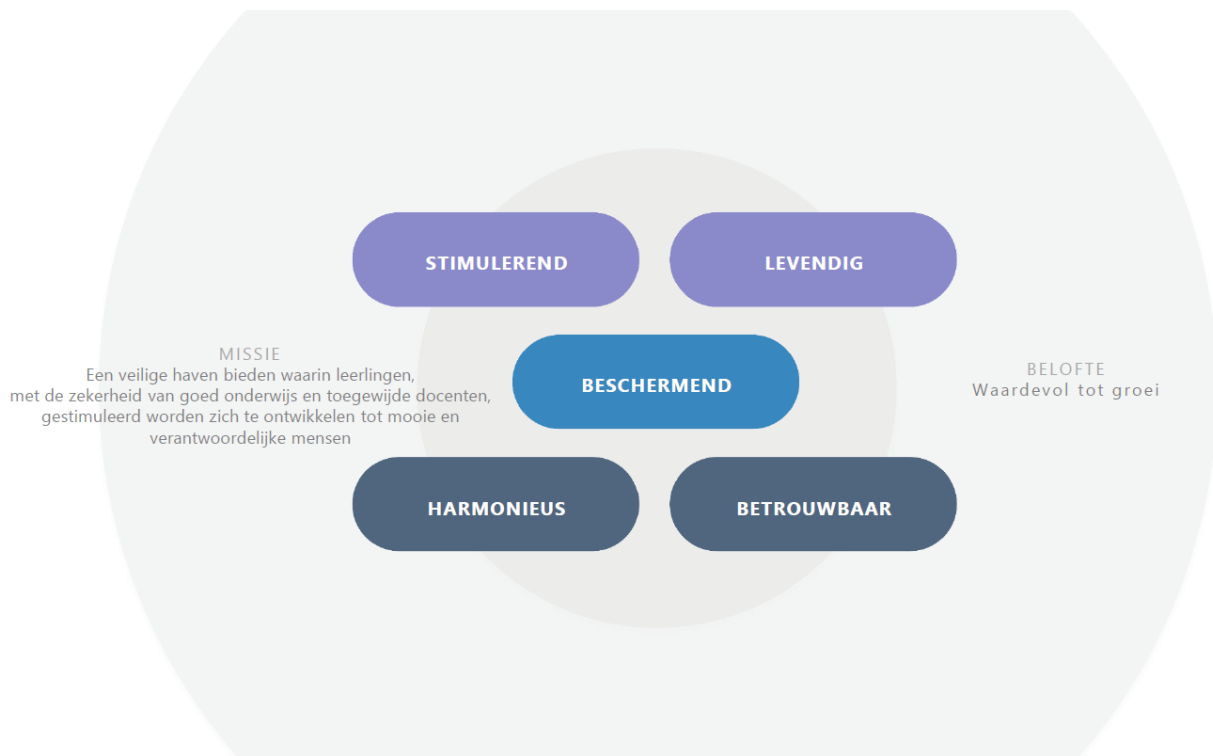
STIMULEREND

LEVENDIG

MISSIE
Een veilige haven bieden waarin leerlingen, met de zekerheid van goed onderwijs en toegewijde docenten, gestimuleerd worden zich te ontwikkelen tot mooie en verantwoordelijke mensen

BESCHERMEND

BELOFTE
Waardevol tot groei

HARMONIEUS

BETROUWBAAR